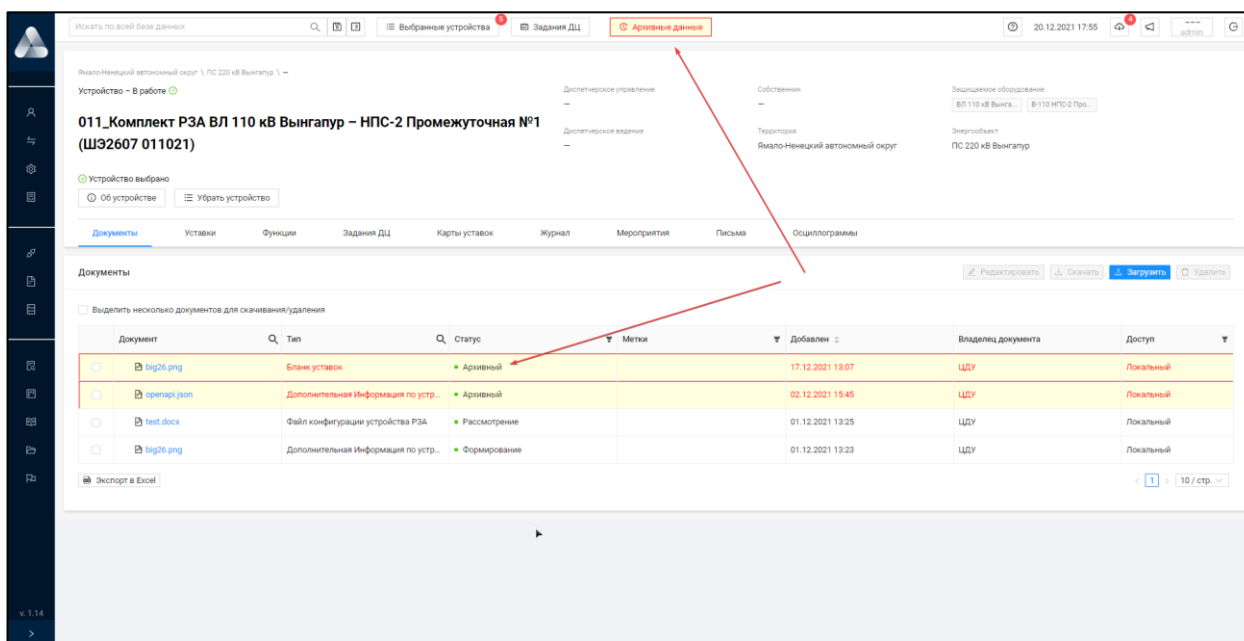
Искать по всей базе данных

Выбранные устройства 5

Задания ДЦ

Архивные данные

20.12.2021 17:55 4

admin

Ямало-Ненецкий автономный округ \ ПС 220 кВ Вынгапур \ –

Устройство – В работе

011_Комплект РЗА ВЛ 110 кВ Вынгапур – НПС-2 Промежуточная №1 (ШЭ2607 011021)

Устройство выбрано

Об устройстве

Убрать устройство

Диспетчерское управление
–

Диспетчерское ведение
–

Собственник
–

Территория
Ямало-Ненецкий автономный округ

Защищаемое оборудование
ВЛ 110 кВ Вынга... В-110 НПС-2 Про...

Энергообъект
ПС 220 кВ Вынгапур

Документы | Уставки | Функции | Задания ДЦ | Карты уставок | Журнал | Мероприятия | Письма | Осциллограммы

Документы

Редактировать | Скачать | Загрузить | Удалить

Выделить несколько документов для скачивания/удаления

| | Документ | Тип | Статус | Метки | Добавлен | Владелец документа | Доступ |
|---|---|---|---|---|---|---|---|
| | big26.png | Бланк уставок | Архивный | | 17.12.2021 13:07 | ЦДУ | Локальный |
| | openapi.json | Дополнительная Информация по устр... | Архивный | | 02.12.2021 15:45 | ЦДУ | Локальный |
| | test.docx | Файл конфигурации устройства РЗА | Рассмотрение | | 01.12.2021 13:25 | ЦДУ | Локальный |
| | big26.png | Дополнительная Информация по устр... | Формирование | | 01.12.2021 13:23 | ЦДУ | Локальный |

Экспорт в Excel

1 | 10 / стр.

v. 1.14